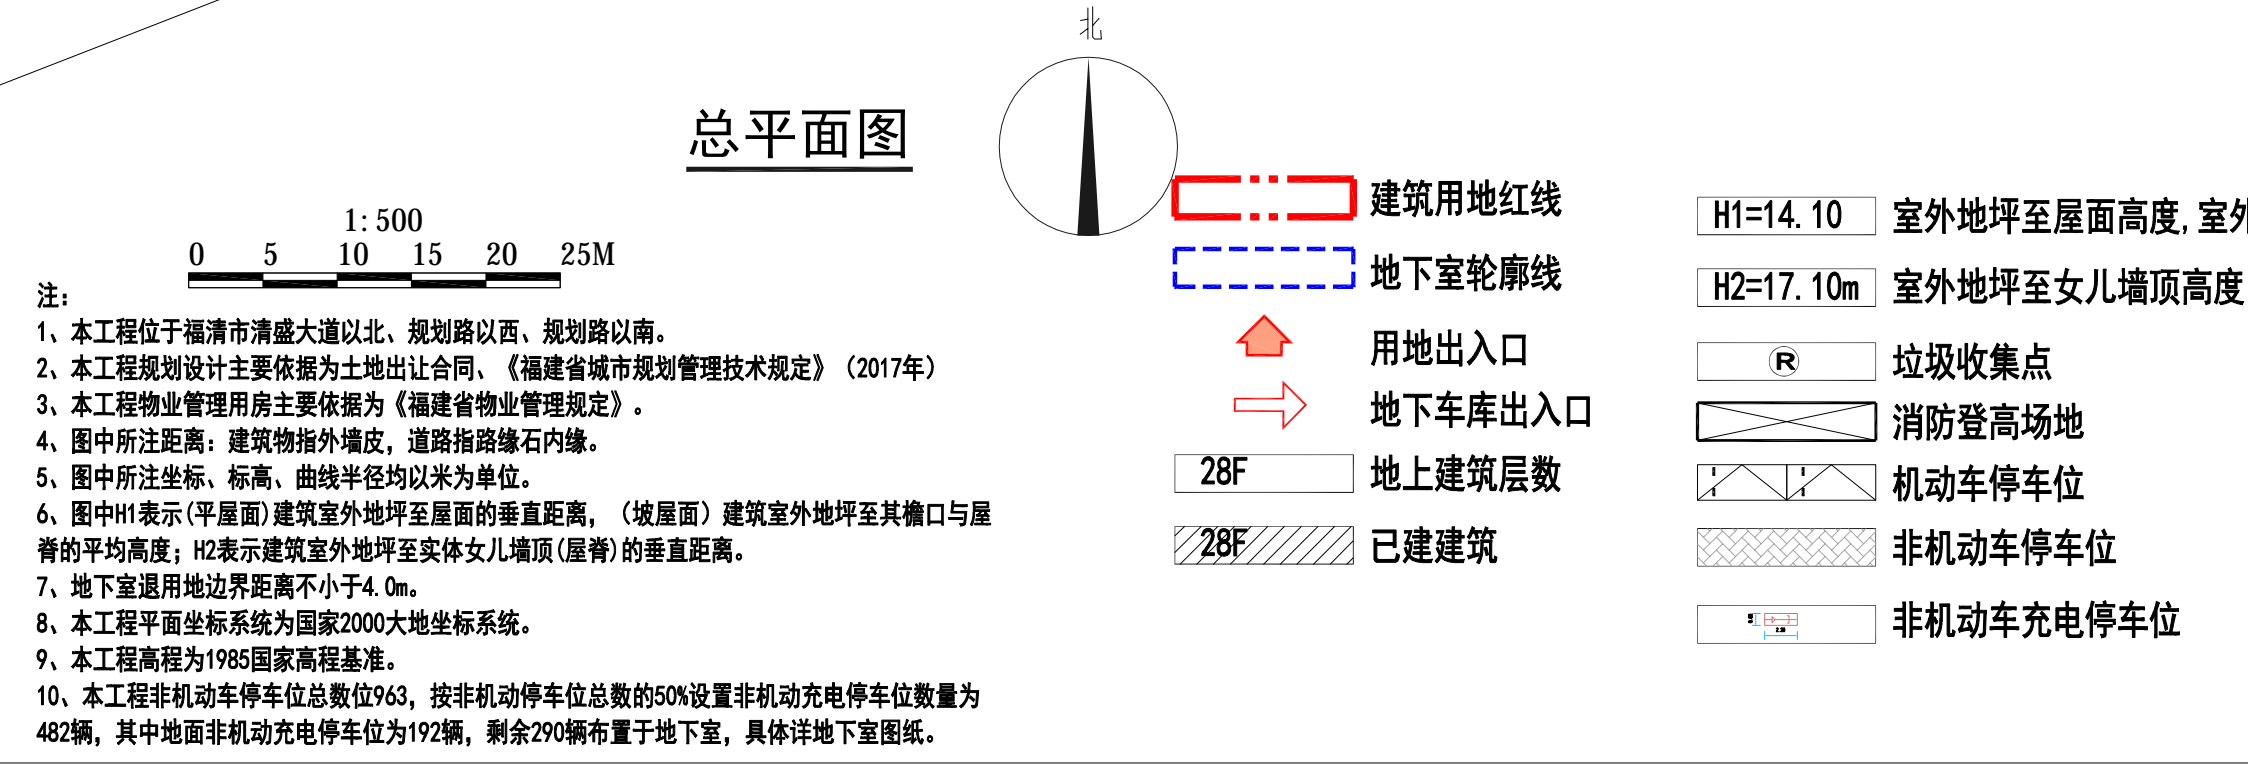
总平面图

1:500
0 5 10 15 20 25M

北

注:
1、本工程位于福清市清盛大道以北、规划路以西、规划路以南。
2、本工程规划设计主要依据为土地出让合同、《福建省城市规划管理技术规定》(2017年)
3、本工程物业管理用房主要依据为《福建省物业管理规定》。
4、图中所注距离:建筑物指外墙皮,道路指路缘石内缘。
5、图中所注坐标、标高、曲线半径均以米为单位。
6、图中H1表示(平屋面)建筑室外地坪至屋面的垂直距离,(坡屋面)建筑室外地坪至其檐口与屋脊的平均高度;H2表示建筑室外地坪至实体女儿墙顶(屋脊)的垂直距离。
7、地下室退用地边界距离不小于4.0m。
8、本工程平面坐标系统为国家2000大地坐标系统。
9、本工程高程为1985国家高程基准。
10、本工程非机动车停车位总数位963,按非机动停车位总数的50%设置非机动充电停车位数量为482辆,其中地面非机动充电停车位为192辆,剩余290辆布置于地下室,具体详地下室图纸。

建筑用地红线
地下室轮廓线
用地出入口
地下车库出入口
28F 地上建筑层数
28F 已建建筑

H1=14.10 室外地坪至屋面高度,室外
H2=17.10m 室外地坪至女儿墙顶高度
R 垃圾收集点
消防登高场地
机动车停车位
非机动车停车位
非机动车充电停车位